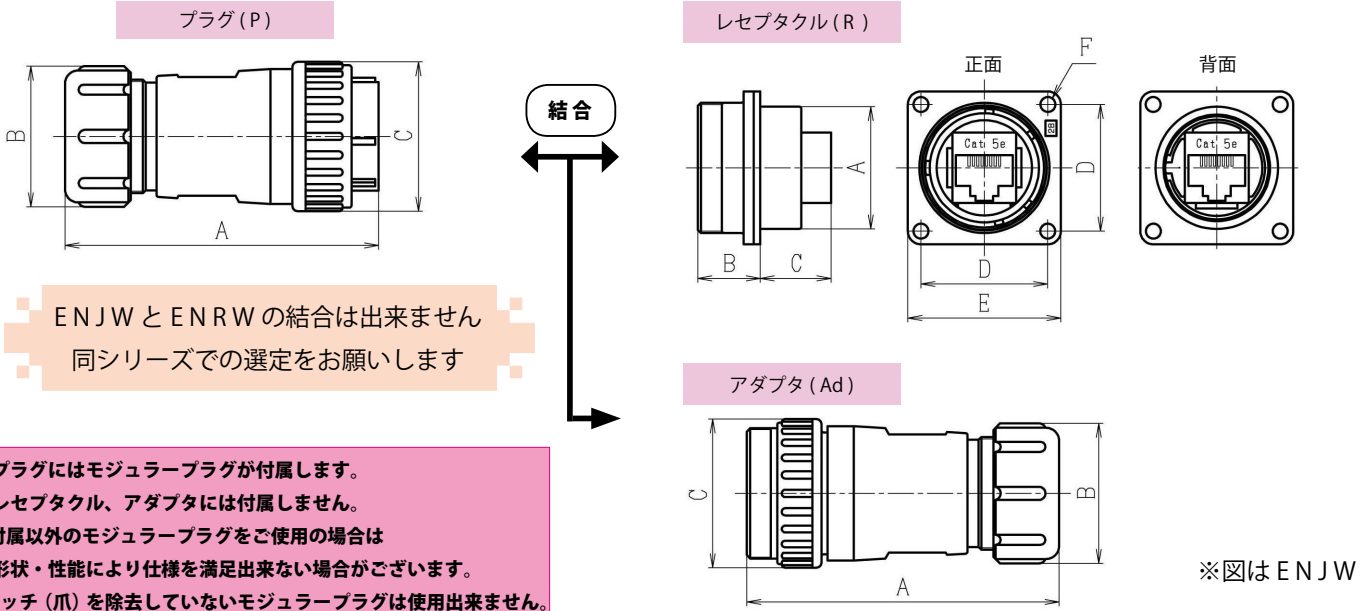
プラグ(P)

B

C

A

結合

レセプタクル(R)

正面

背面

F

Cat 5e

Cat 5e

A

D

B

C

D

E

ENJWとENRWの結合は出来ません
同シリーズでの選定をお願いします

アダプタ(Ad)

C

B

A

プラグにはモジュラープラグが付属します。
レセプタクル、アダプタには付属しません。
付属以外のモジュラープラグをご使用の場合は
形状・性能により仕様を満足出来ない場合がございます。
ッチ(爪)を除去していないモジュラープラグは使用出来ません。

※図はENJW